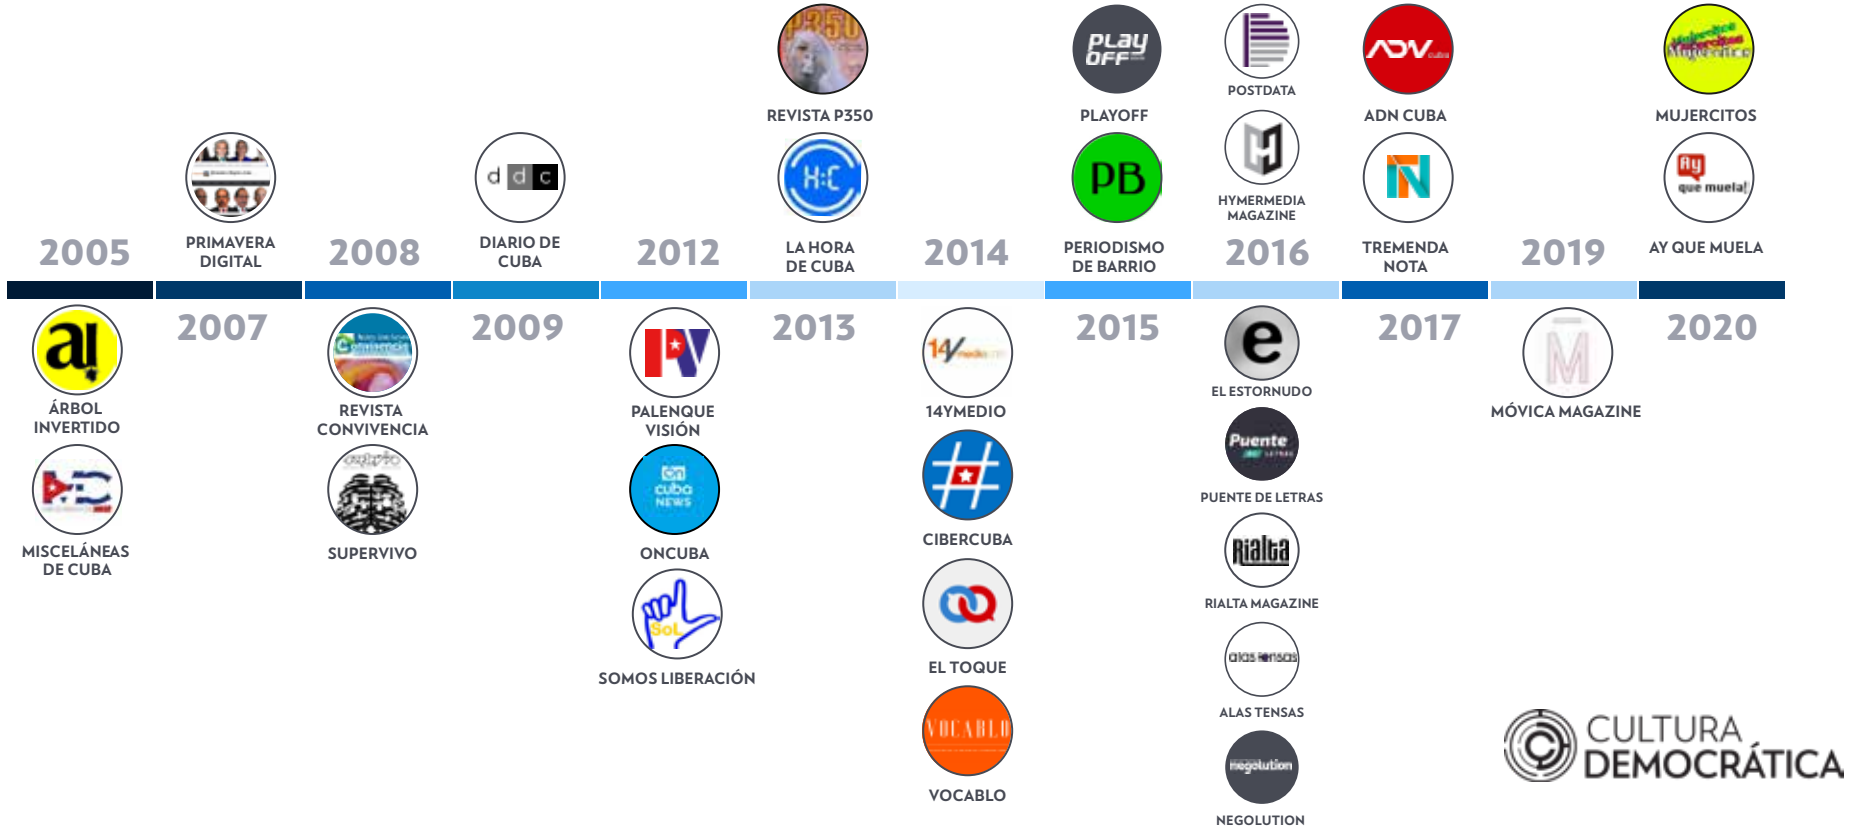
REVISTA P350

PLAYOFF

POSTDATA

ADN CUBA

MUJERCITOS

PRIMAVERA DIGITAL

DIARIO DE CUBA

LA HORA DE CUBA

PERIODISMO DE BARRIO

HYMERMEDIA MAGAZINE

TREMENDA NOTA

AY QUE MUELA

2005

2008

2012

2014

2016

2019

2007

2009

2013

2015

2017

2020

ÁRBOL INVERTIDO

MISCELÁNEAS DE CUBA

REVISTA CONVIVENCIA

SUPERVIVO

PALENQUE VISIÓN

ONCUBA

SOMOS LIBERACIÓN

14YMEDIO

CIBERCUBA

EL TOQUE

VOCABLO

EL ESTORNUDO

PUENTE DE LETRAS

RIALTA MAGAZINE

ALAS TENSAS

NEGOLUTION

MÓVICA MAGAZINE

CULTURA DEMOCRÁTICA